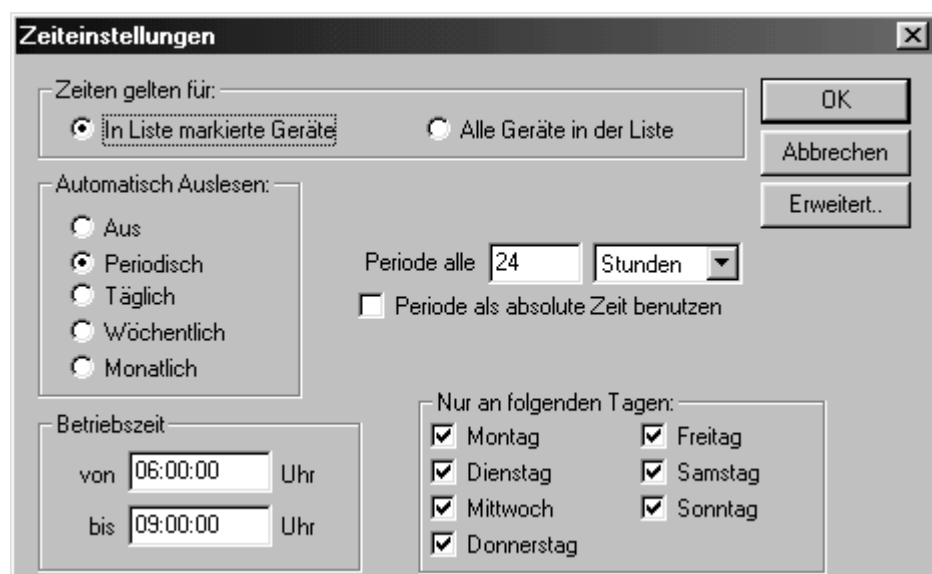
Zeiteinstellungen

Zeiten gelten für:
In Liste markierte Geräte
Alle Geräte in der Liste

OK
Abbrechen
Erweitert..

Automatisch Auslesen:
Aus
Periodisch
Täglich
Wöchentlich
Monatlich

Periode alle 24 Stunden
Periode als absolute Zeit benutzen

Betriebszeit
von 06:00:00 Uhr
bis 09:00:00 Uhr

Nur an folgenden Tagen:
Montag
Dienstag
Mittwoch
Donnerstag
Freitag
Samstag
Sonntag